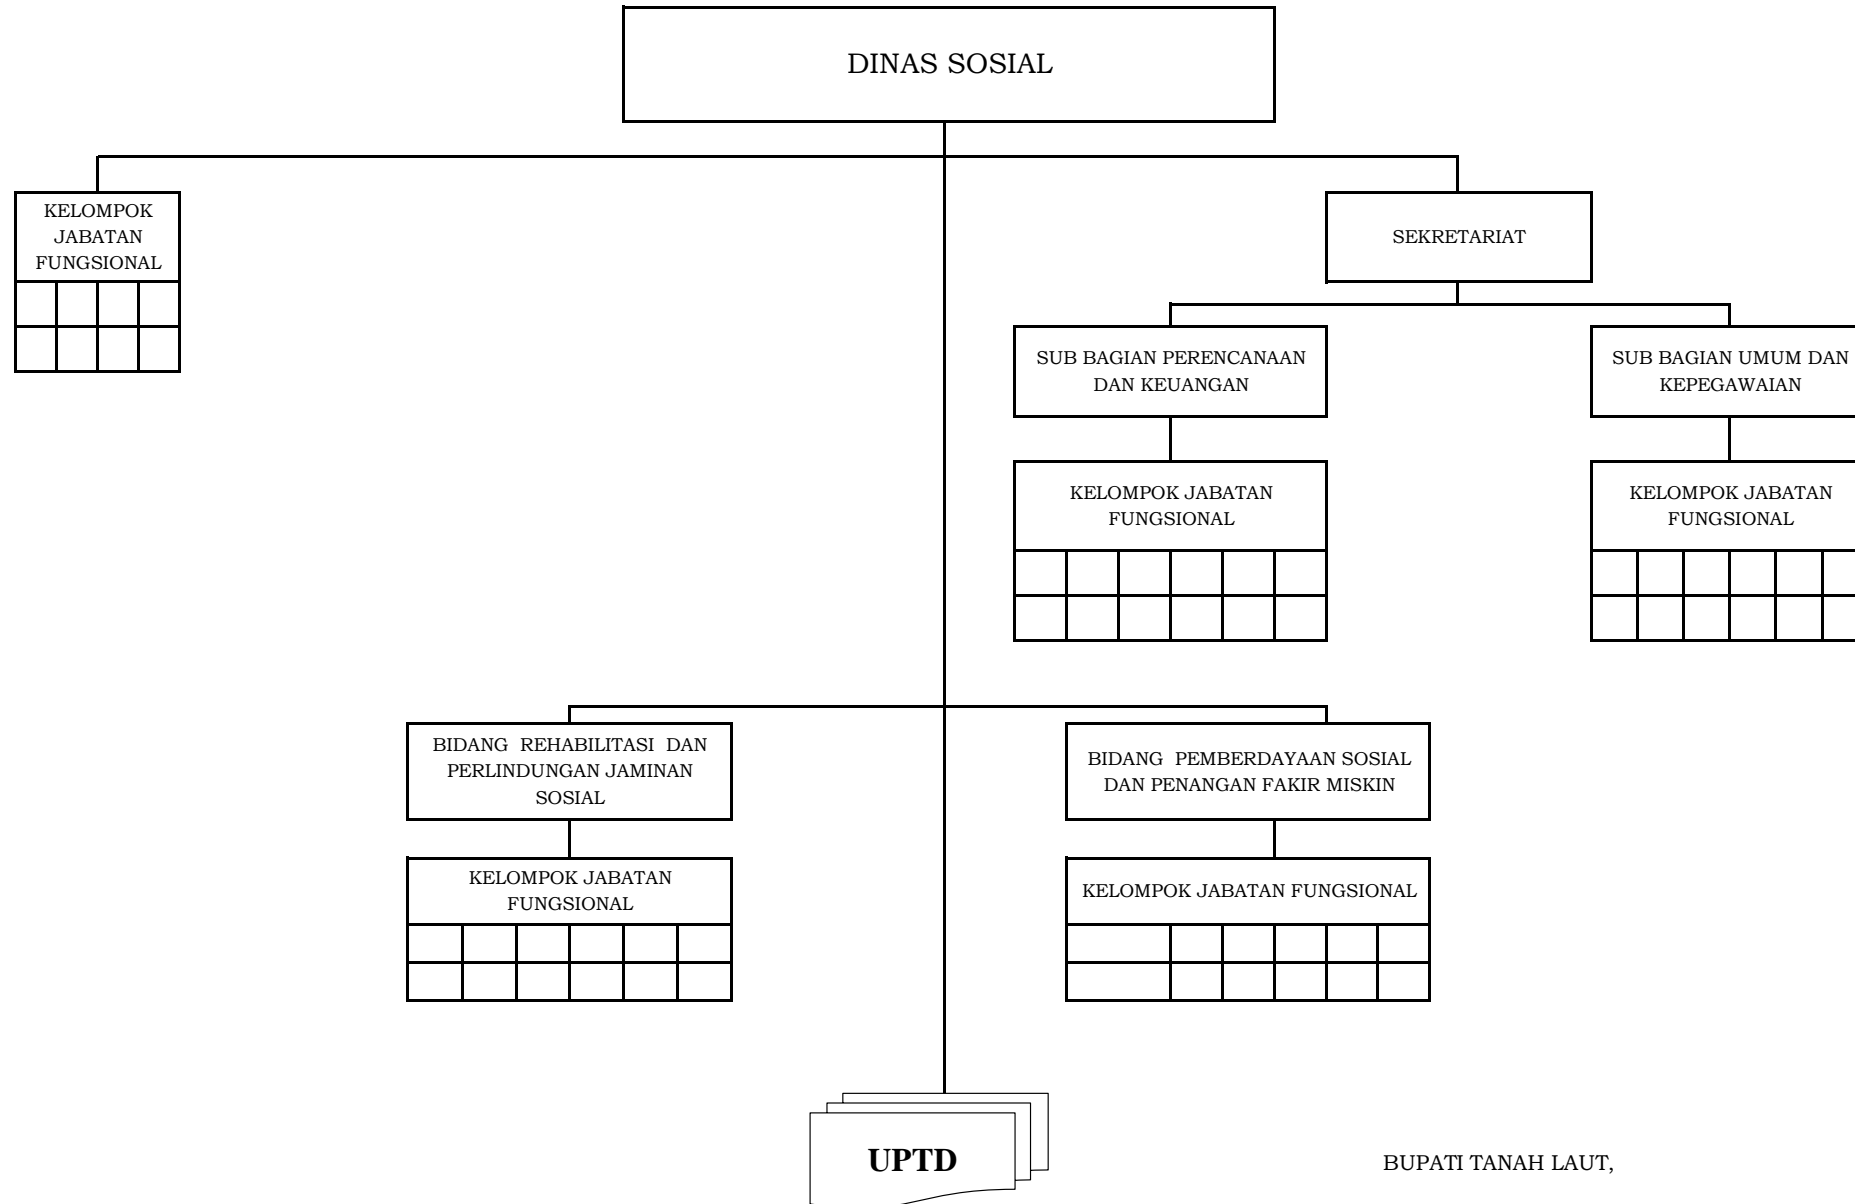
DINAS SOSIAL

KELOMPOK JABATAN FUNGSIONAL

SEKRETARIAT

SUB BAGIAN PERENCANAAN DAN KEUANGAN

SUB BAGIAN UMUM DAN KEPEGAWAIAN

KELOMPOK JABATAN FUNGSIONAL

KELOMPOK JABATAN FUNGSIONAL

BIDANG REHABILITASI DAN PERLINDUNGAN JAMINAN SOSIAL

BIDANG PEMBERDAYAAN SOSIAL DAN PENANGAN FAKIR MISKIN

KELOMPOK JABATAN FUNGSIONAL

KELOMPOK JABATAN FUNGSIONAL

UPTD

BUPATI TANAH LAUT,